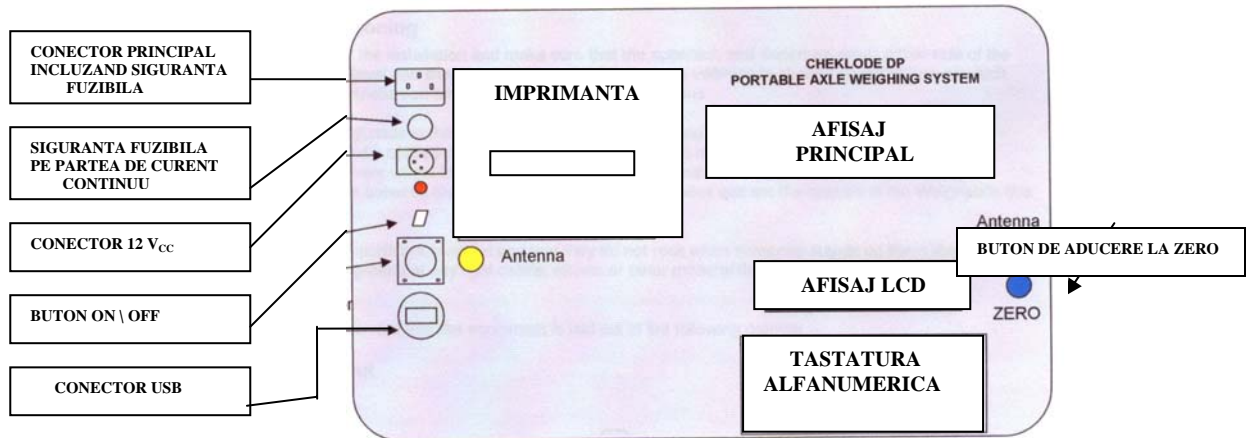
CONECTOR PRINCIPAL INCLUZAND SIGURANTA FUZIBILA

SIGURANTA FUZIBILA PE PARTEA DE CURENT CONTINUU

CONECTOR 12 V$_{CC}$

BUTON ON \ OFF

CONECTOR USB

CHEKLODE DP
PORTABLE AXLE WEIGHING SYSTEM

IMPRIMANTA

AFISAJ PRINCIPAL

Antenna

Antenna

BUTON DE ADUCERE LA ZERO

AFISAJ LCD

ZERO

TASTATURA ALFANUMERICA